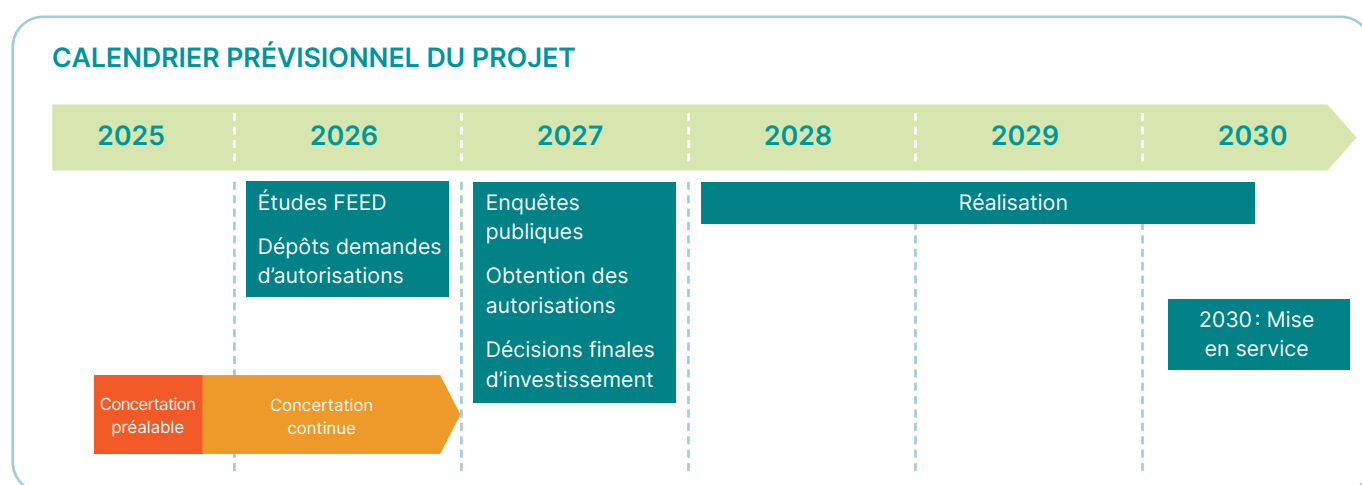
CALENDRIER PRÉVISIONNEL DU PROJET

2025 2026 2027 2028 2029 2030

Études FEED

Dépôts demandes d'autorisations

Enquêtes publiques

Obtention des autorisations

Décisions finales d'investissement

Réalisation

2030 : Mise en service

Concertation préalable

Concertation continue